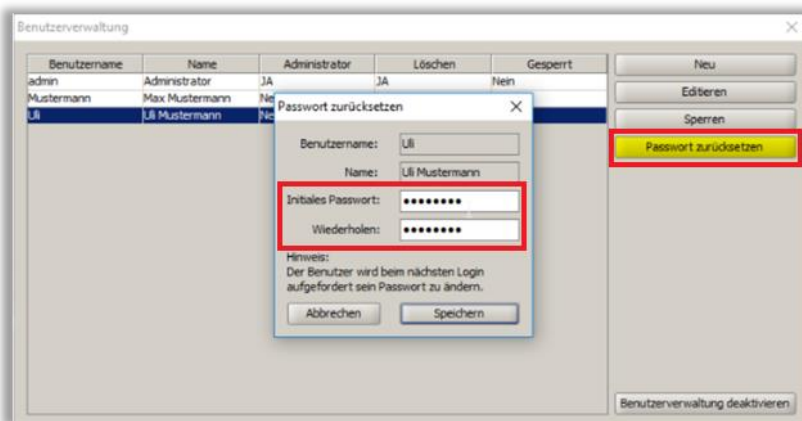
Benutzerverwaltung

| Benutzername | Name | Administrator | Löschen | Gesperrt |
|---|---|---|---|---|
| admin | Administrator | JA | JA | Nein |
| Mustermann | Max Mustermann | Ne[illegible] | | |
| Uli | Uli Mustermann | Ne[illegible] | | |

Neu
Editieren
Sperren
Passwort zurücksetzen

Passwort zurücksetzen

Benutzername: Uli
Name: Uli Mustermann
Initiales Passwort: ••••••••
Wiederholen: ••••••••

Hinweis:
Der Benutzer wird beim nächsten Login aufgefordert sein Passwort zu ändern.

Abbrechen
Speichern

Benutzerverwaltung deaktivieren